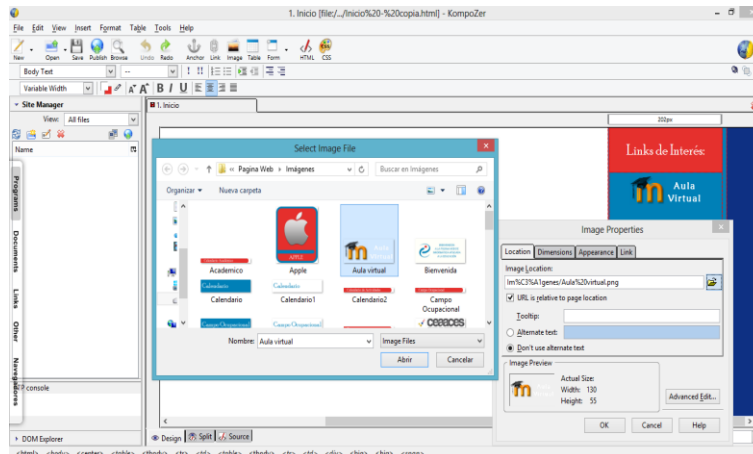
1. Inicio [file:/.../Inicio%20-%20copia.html] - KompoZer

File Edit View Insert Format Table Tools Help

New Open Save Publish Browse Undo Redo Anchor Link Image Table Form HTML CSS

Body Text

Variable Width

Site Manager

View: All files

Name

Programs Documents Links Other Navegadores

console

DOM Explorer

1. Inicio

202px

Links de Interés:

Aula Virtual

Select Image File

Pagina Web › Imágenes

Buscar en Imágenes

Organizar ▾ Nueva carpeta

Academico

Apple

Aula virtual

Bienvenida

Calendario

Calendario1

Calendario2

Campo Ocupacional

Nombre: Aula virtual

Image Files

Abrir

Cancelar

Image Properties

Location Dimensions Appearance Link

Image Location:

Im%C3%A1genes/Aula%20virtual.png

URL is relative to page location

Tooltip:

Alternate text:

Don't use alternate text

Image Preview

Actual Size:
Width: 130
Height: 55

Advanced Edit...

OK Cancel Help

Design Split Source